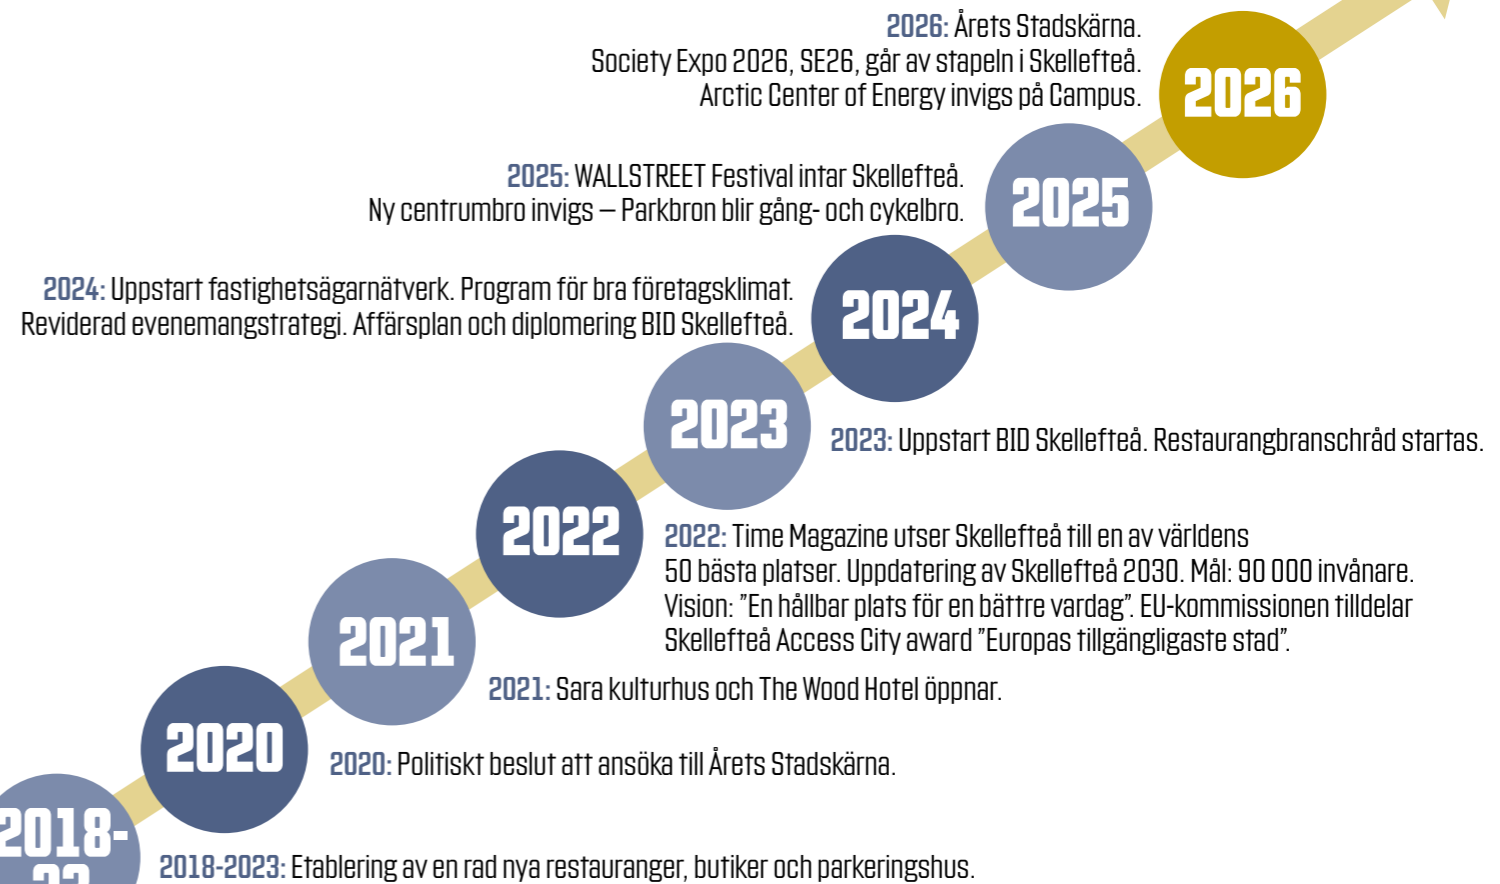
2026: Årets Stadskärna.
Society Expo 2026, SE26, går av stapeln i Skellefteå.
Arctic Center of Energy invigs på Campus.

2026

2025: WALLSTREET Festival intar Skellefteå.
Ny centrumbro invigs – Parkbron blir gång- och cykelbro.

2025

2024: Uppstart fastighetsägarnätverk. Program för bra företagsklimat.
Reviderad evenemangstrategi. Affärsplan och diplomering BID Skellefteå.

2024

2023

2023: Uppstart BID Skellefteå. Restaurangbranschråd startas.

2022

2022: Time Magazine utser Skellefteå till en av världens 50 bästa platser. Uppdatering av Skellefteå 2030. Mål: 90 000 invånare. Vision: "En hållbar plats för en bättre vardag". EU-kommissionen tilldelar Skellefteå Access City award "Europas tillgängligaste stad".

2021

2021: Sara kulturhus och The Wood Hotel öppnar.

2020

2020: Politiskt beslut att ansöka till Årets Stadskärna.

2018-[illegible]

2018-2023: Etablering av en rad nya restauranger, butiker och parkeringshus.